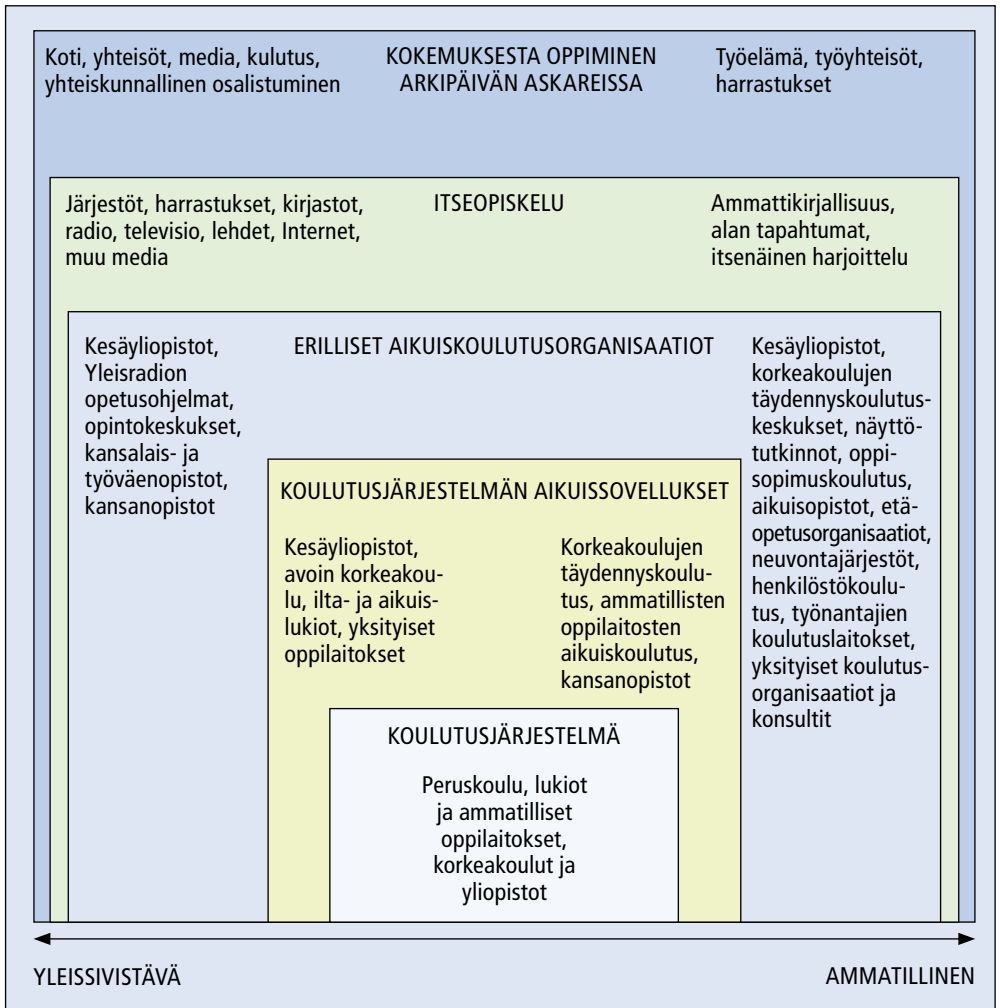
Koti, yhteisöt, media, kulutus, yhteiskunnallinen osalistuminen

KOKEMUKSESTA OPPIMINEN ARKIPÄIVÄN ASKAREISSA

Työelämä, työyhteisöt, harrastukset

Järjestöt, harrastukset, kirjastot, radio, televisio, lehdet, Internet, muu media

ITSEOPISKELU

Ammattikirjallisuus, alan tapahtumat, itsenäinen harjoittelu

Kesäyliopistot, Yleisradion opetusohjelmat, opintokeskukset, kansalais- ja työväenopistot, kansanopistot

ERILLISET AIKUISKOULUTUSORGANISAATIOT

Kesäyliopistot, korkeakoulujen täydennyskoulutuskeskukset, näyttötutkinnot, oppisopimuskoulutus, aikuisopistot, etäopetusorganisaatiot, neuvontajärjestöt, henkilöstökoulutus, työnantajien koulutuslaitokset, yksityiset koulutusorganisaatiot ja konsultit

KOULUTUSJÄRJESTELMÄN AIKUISSOVELLUKSET

Kesäyliopistot, avoin korkeakoulu, ilta- ja aikuislukiot, yksityiset oppilaitokset

Korkeakoulujen täydennyskoulutus, ammatillisten oppilaitosten aikuiskoulutus, kansanopistot

KOULUTUSJÄRJESTELMÄ

Peruskoulu, lukiot ja ammatilliset oppilaitokset, korkeakoulut ja yliopistot

YLEISSIVISTÄVÄ

AMMATILLINEN